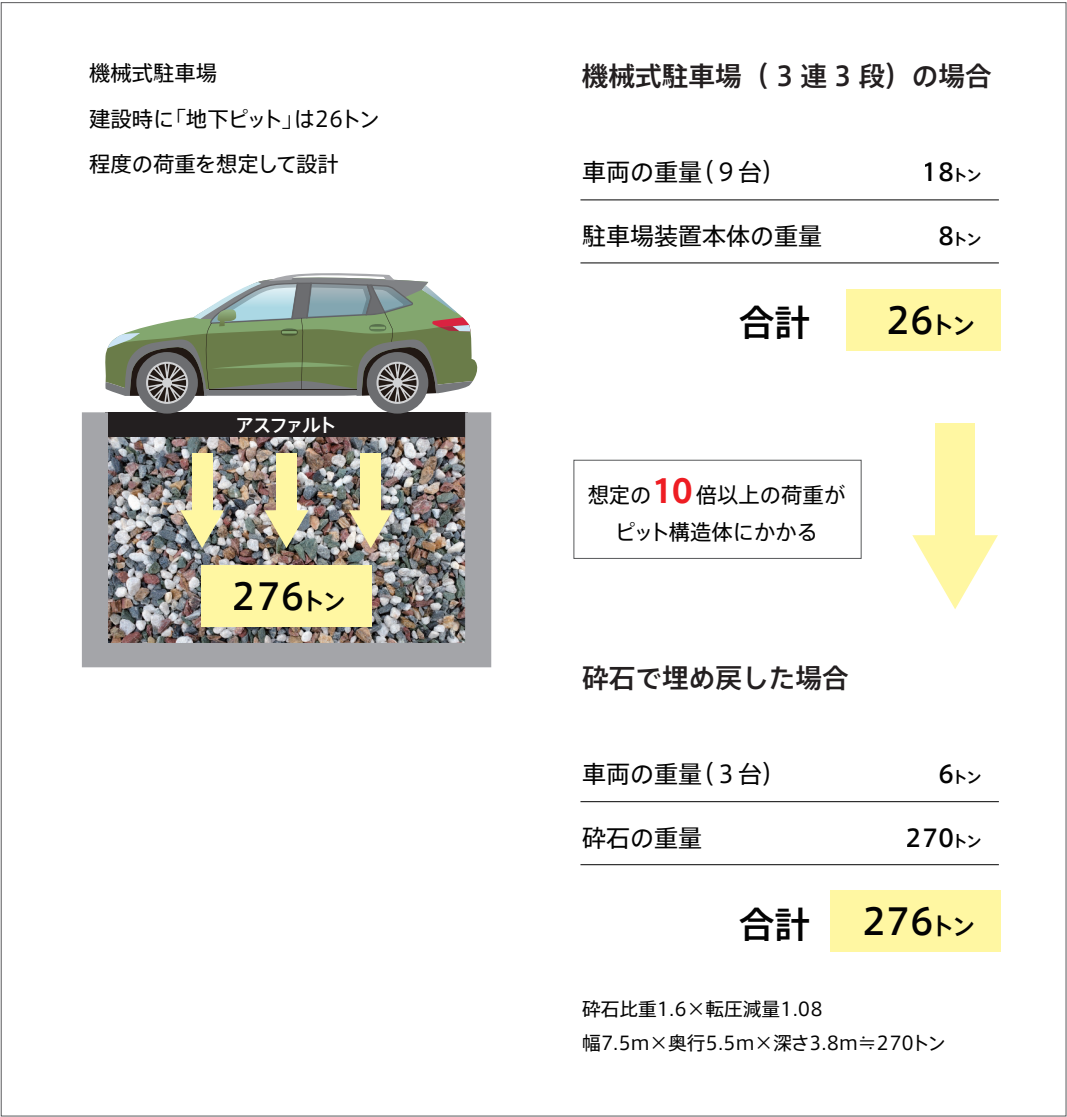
機械式駐車場
建設時に「地下ピット」は26トン
程度の荷重を想定して設計

アスファルト

276トン

機械式駐車場（３連３段）の場合

| | |
|---|---|
| 車両の重量（９台） | 18トン |
| 駐車場装置本体の重量 | 8トン |

合計 26トン

想定の10倍以上の荷重がピット構造体にかかる

砕石で埋め戻した場合

| | |
|---|---|
| 車両の重量（３台） | 6トン |
| 砕石の重量 | 270トン |

合計 276トン

砕石比重1.6×転圧減量1.08
幅7.5m×奥行5.5m×深さ3.8m≒270トン